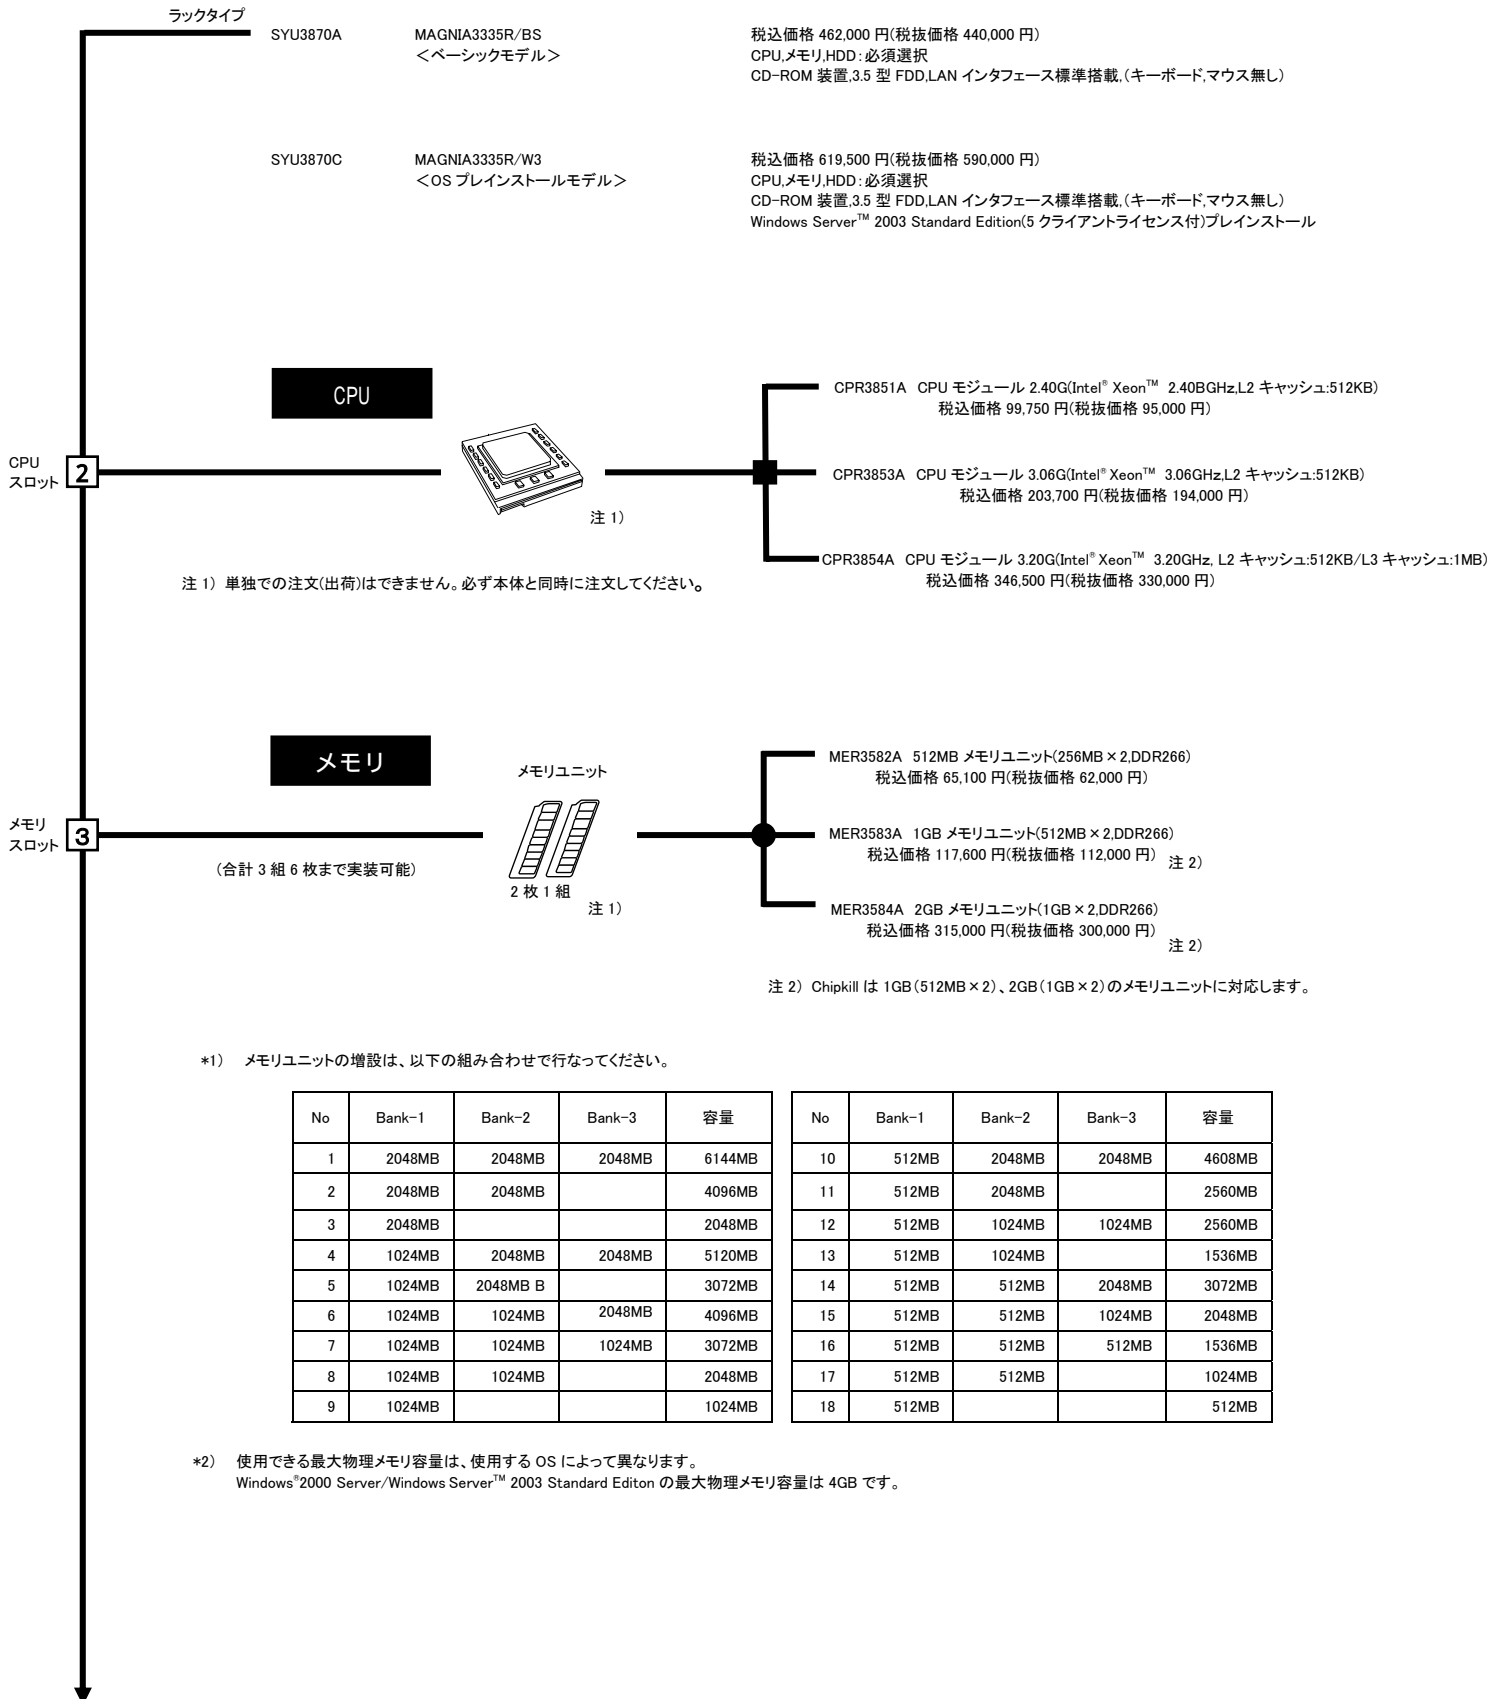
ラックタイプ
SYU3870A
MAGNIA3335R/BS
<ベーシックモデル>
税込価格 462,000 円(税抜価格 440,000 円)
CPU,メモリ,HDD:必須選択
CD-ROM 装置,3.5 型 FDD,LAN インタフェース標準搭載,(キーボード,マウス無し)

SYU3870C
MAGNIA3335R/W3
<OS プレインストールモデル>
税込価格 619,500 円(税抜価格 590,000 円)
CPU,メモリ,HDD:必須選択
CD-ROM 装置,3.5 型 FDD,LAN インタフェース標準搭載,(キーボード,マウス無し)
Windows Server™ 2003 Standard Edition(5 クライアントライセンス付)プレインストール

CPU

CPU スロット 2

注 1)

CPR3851A CPU モジュール 2.40G(Intel® Xeon™ 2.40BGHz,L2 キャッシュ:512KB)
税込価格 99,750 円(税抜価格 95,000 円)

CPR3853A CPU モジュール 3.06G(Intel® Xeon™ 3.06GHz,L2 キャッシュ:512KB)
税込価格 203,700 円(税抜価格 194,000 円)

CPR3854A CPU モジュール 3.20G(Intel® Xeon™ 3.20GHz, L2 キャッシュ:512KB/L3 キャッシュ:1MB)
税込価格 346,500 円(税抜価格 330,000 円)

注 1) 単独での注文(出荷)はできません。必ず本体と同時に注文してください。

メモリ

メモリユニット

メモリ スロット 3

(合計 3 組 6 枚まで実装可能)

2 枚 1 組
注 1)

MER3582A 512MB メモリユニット(256MB×2,DDR266)
税込価格 65,100 円(税抜価格 62,000 円)

MER3583A 1GB メモリユニット(512MB×2,DDR266)
税込価格 117,600 円(税抜価格 112,000 円) 注 2)

MER3584A 2GB メモリユニット(1GB×2,DDR266)
税込価格 315,000 円(税抜価格 300,000 円) 注 2)

注 2) Chipkill は 1GB(512MB×2)、2GB(1GB×2)のメモリユニットに対応します。

*1) メモリユニットの増設は、以下の組み合わせで行なってください。

| No | Bank-1 | Bank-2 | Bank-3 | 容量 |
|---|---|---|---|---|
| 1 | 2048MB | 2048MB | 2048MB | 6144MB |
| 2 | 2048MB | 2048MB | | 4096MB |
| 3 | 2048MB | | | 2048MB |
| 4 | 1024MB | 2048MB | 2048MB | 5120MB |
| 5 | 1024MB | 2048MB B | | 3072MB |
| 6 | 1024MB | 1024MB | 2048MB | 4096MB |
| 7 | 1024MB | 1024MB | 1024MB | 3072MB |
| 8 | 1024MB | 1024MB | | 2048MB |
| 9 | 1024MB | | | 1024MB |

| No | Bank-1 | Bank-2 | Bank-3 | 容量 |
|---|---|---|---|---|
| 10 | 512MB | 2048MB | 2048MB | 4608MB |
| 11 | 512MB | 2048MB | | 2560MB |
| 12 | 512MB | 1024MB | 1024MB | 2560MB |
| 13 | 512MB | 1024MB | | 1536MB |
| 14 | 512MB | 512MB | 2048MB | 3072MB |
| 15 | 512MB | 512MB | 1024MB | 2048MB |
| 16 | 512MB | 512MB | 512MB | 1536MB |
| 17 | 512MB | 512MB | | 1024MB |
| 18 | 512MB | | | 512MB |

*2) 使用できる最大物理メモリ容量は、使用する OS によって異なります。
Windows®2000 Server/Windows Server™ 2003 Standard Editon の最大物理メモリ容量は 4GB です。